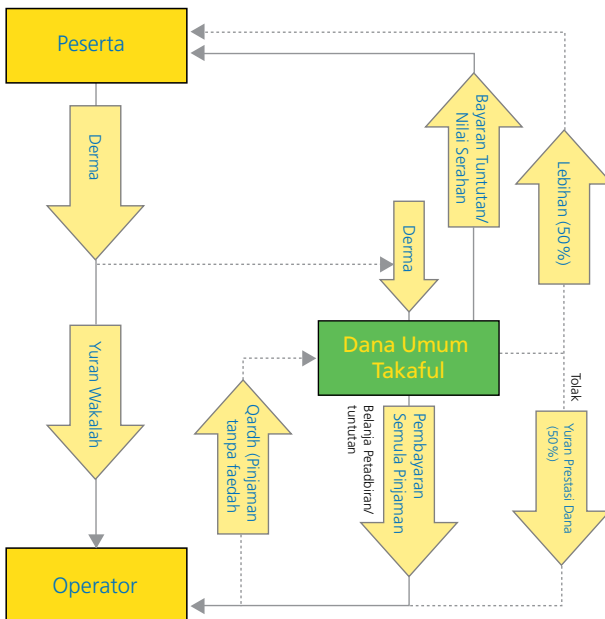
Peserta

Derma

Bayaran Tuntutan/ Nilai Serahan

Lebihan (50%)

Derma

Yuran Wakalah

Dana Umum Takaful

Tolak

Belanja Petadbiran/ tuntutan

Qardh (Pinjaman tanpa faedah

Pembayaran Semula Pinjaman

Yuran Prestasi Dana (50%)

Operator